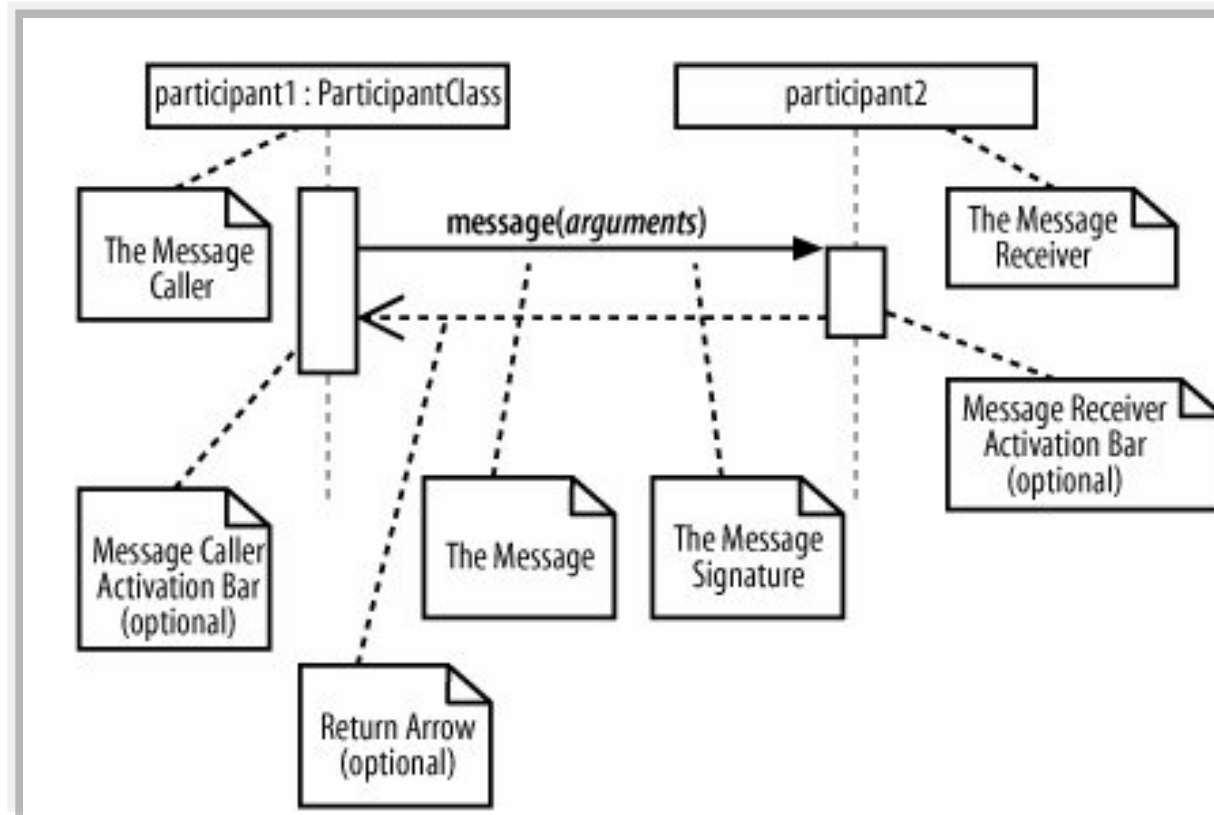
participant1 : ParticipantClass

participant2

The Message Caller

message(*arguments*)

The Message Receiver

Message Receiver Activation Bar (optional)

Message Caller Activation Bar (optional)

The Message

The Message Signature

Return Arrow (optional)